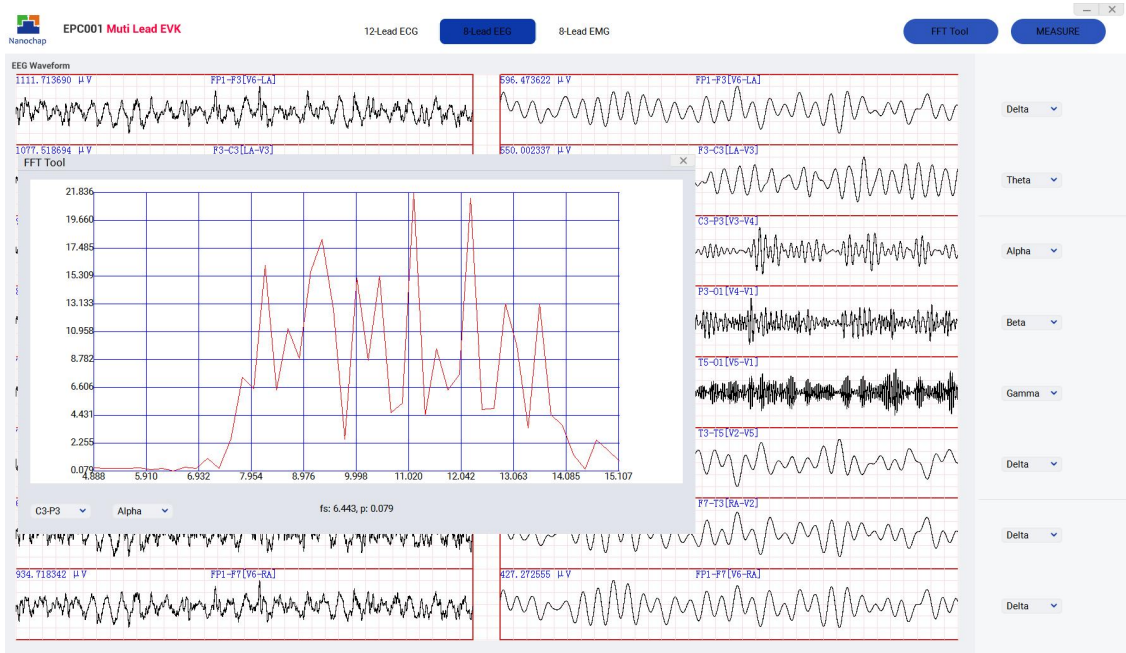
Nanochap EPC001 Muti Lead EVK

12-Lead ECG 8-Lead EEG 8-Lead EMG

FFT Tool MEASURE

EEG Waveform

1111.713690 μV FP1-F3[V6-LA]

596.473622 μV FP1-F3[V6-LA]

1077.518694 μV F3-C3[LA-V3]

550.002337 μV F3-C3[LA-V3]

FFT Tool

21.836
19.660
17.485
15.309
13.133
10.958
8.782
6.606
4.431
2.255
0.079

4.888 5.910 6.932 7.954 8.976 9.998 11.020 12.042 13.063 14.085 15.107

C3-P3 Alpha fs: 6.443, p: 0.079

C3-P3[V3-V4]

P3-O1[V4-V1]

T5-O1[V5-V1]

T3-T5[V2-V5]

F7-T3[RA-V2]

934.718342 μV FP1-F7[V6-RA]

427.272555 μV FP1-F7[V6-RA]

Delta
Theta
Alpha
Beta
Gamma
Delta
Delta
Delta